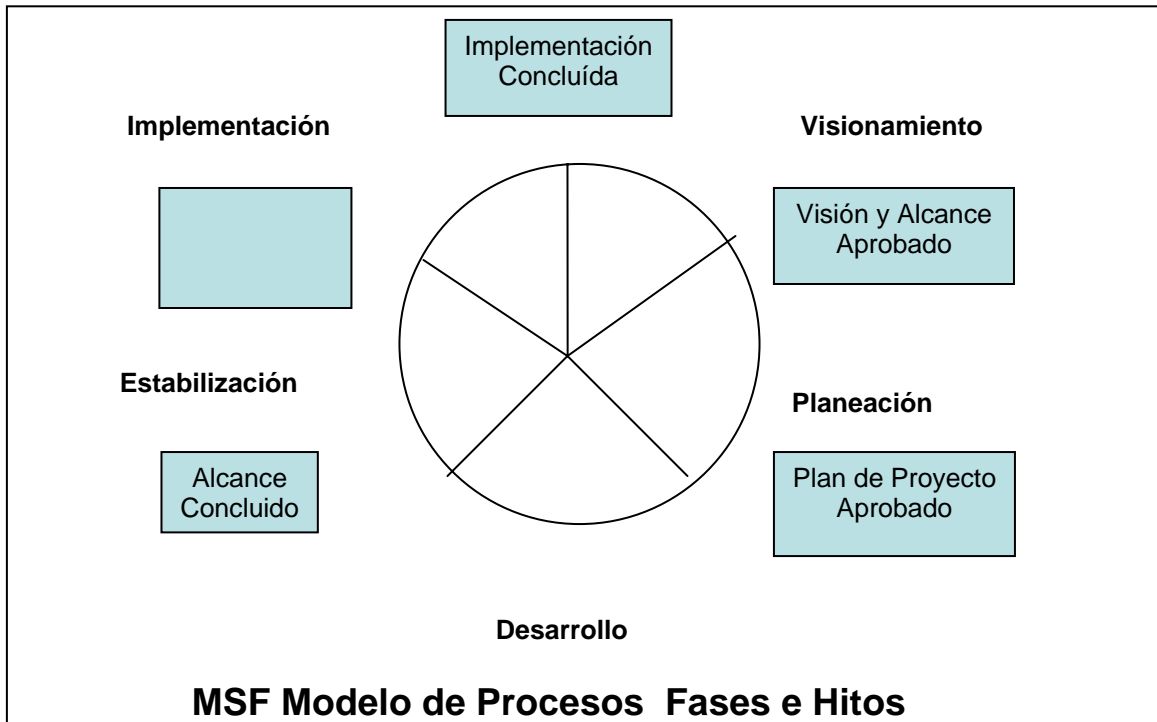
Implementación Concluída

Implementación

Visionamiento

Visión y Alcance Aprobado

Estabilización

Planeación

Alcance Concluido

Plan de Proyecto Aprobado

Desarrollo

MSF Modelo de Procesos Fases e Hitos